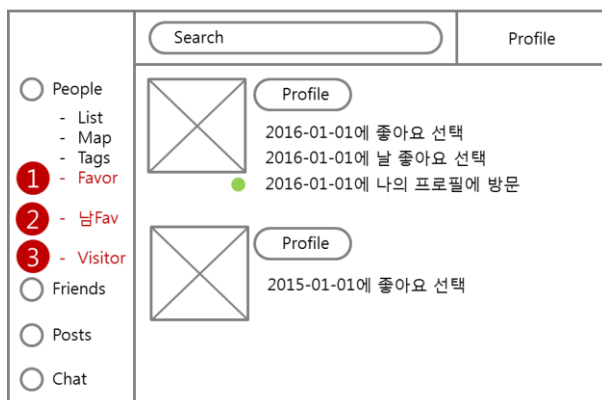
Search

Profile

People

- List
- Map
- Tags

1 - Favor

2 - 남Fav

3 - Visitor

Friends

Posts

Chat

Profile

2016-01-01에 좋아요 선택
2016-01-01에 날 좋아요 선택
2016-01-01에 나의 프로필에 방문

Profile

2015-01-01에 좋아요 선택